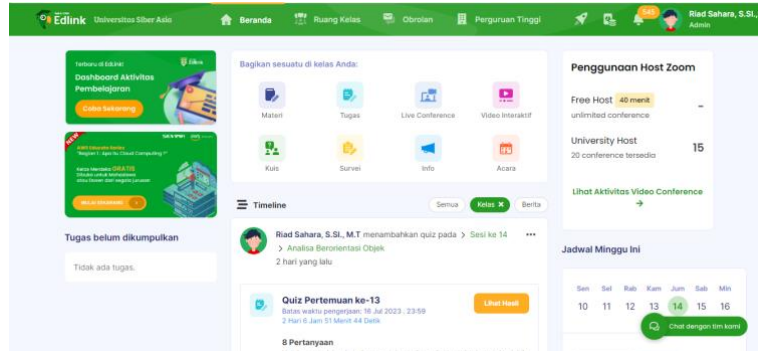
Edlink Universitas Siber Asia

Beranda Ruang Kelas Obrolan Perguruan Tinggi

545

Riad Sahara, S.S.I., Admin

Terbaru di Edlink! Edlink

Dashboard Aktivitas Pembelajaran

Coba Sekarang

NEW

"Begian 1: Apa itu Cloud Computing ?"

GRATIS

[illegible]

Tugas belum dikumpulkan

Tidak ada tugas.

Bagikan sesuatu di kelas Anda:

Materi Tugas Live Conference Video Interaktif

Kuis Survei Info Acara

Timeline

Semua Kelas Berita

Riad Sahara, S.SI., M.T menambahkan quiz pada > Sesi ke 14

> Analisa Berorientasi Objek

2 hari yang lalu

Quiz Pertemuan ke-13

Batas waktu pengerjaan: 16 Jul 2023 , 23:59

2 Hari 6 Jam 51 Menit 44 Detik

Lihat Hasil

8 Pertanyaan

Penggunaan Host Zoom

Free Host 40 menit

unlimited conference

-

University Host

20 conference tersedia

15

Lihat Aktivitas Video Conference

Jadwal Minggu Ini

| Sen | Sel | Rab | Kam | Jum | Sab | Min |
|---|---|---|---|---|---|---|
| 10 | 11 | 12 | 13 | 14 | 15 | 16 |

Chat dengan tim kami